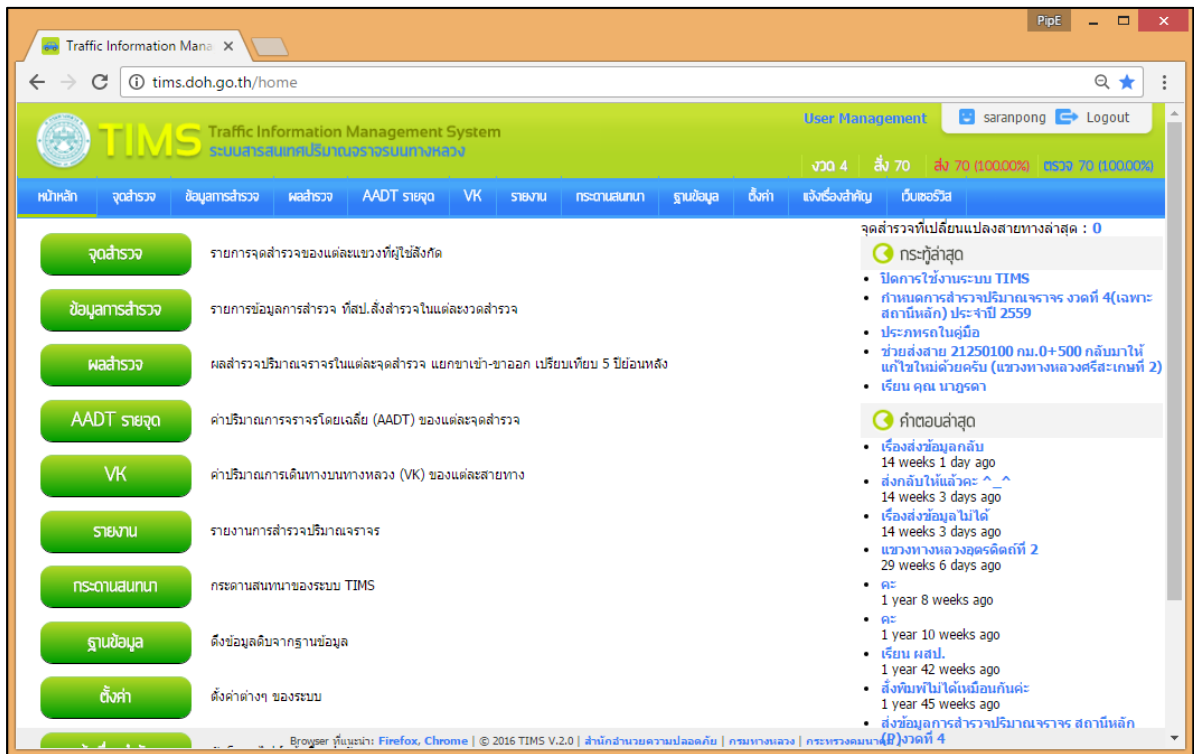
PipE

Traffic Information Mana ×

tims.doh.go.th/home

TIMS Traffic Information Management System
ระบบสารสนเทศปริมาณจราจรบนทางหลวง

User Management saranpong Logout

งวด 4 สั่ง 70 ส่ง 70 (100.00%) ตรวจ 70 (100.00%)

หน้าหลัก | จุดสำรวจ | ข้อมูลการสำรวจ | ผลสำรวจ | AADT รายจุด | VK | รายงาน | กระดานสนทนา | ฐานข้อมูล | ตั้งค่า | แจ้งเรื่องสำคัญ | เว็บเซอร์วิส

จุดสำรวจ รายการจุดสำรวจของแต่ละแขวงที่ผู้ใช้สังกัด

ข้อมูลการสำรวจ รายการข้อมูลการสำรวจ ที่สป.สั่งสำรวจในแต่ละงวดสำรวจ

ผลสำรวจ ผลสำรวจปริมาณจราจรในแต่ละจุดสำรวจ แยกขาเข้า-ขาออก เปรียบเทียบ 5 ปีย้อนหลัง

AADT รายจุด ค่าปริมาณการจราจรโดยเฉลี่ย (AADT) ของแต่ละจุดสำรวจ

VK ค่าปริมาณการเดินทางบนทางหลวง (VK) ของแต่ละสายทาง

รายงาน รายงานการสำรวจปริมาณจราจร

กระดานสนทนา กระดานสนทนาของระบบ TIMS

ฐานข้อมูล ดึงข้อมูลดิบจากฐานข้อมูล

ตั้งค่า ตั้งค่าต่างๆ ของระบบ

จุดสำรวจที่เปลี่ยนแปลงสายทางล่าสุด : 0

กระทู้ล่าสุด
• ปิดการใช้งานระบบ TIMS
• กำหนดการสำรวจปริมาณจราจร งวดที่ 4(เฉพาะสถานีหลัก) ประจำปี 2559
• ประภทรถในคู่มือ
• ช่วยส่งสาย 21250100 กม.0+500 กลับมาให้แก้ไขใหม่ด้วยครับ (แขวงทางหลวงศรีสะเกษที่ 2)
• เรียน คุณ นาฏรดา

คำตอบล่าสุด
• เรื่องส่งข้อมูลกลับ
14 weeks 1 day ago
• ส่งกลับให้แล้วค่ะ ^_^
14 weeks 3 days ago
• เรื่องส่งข้อมูลไม่ได้
14 weeks 3 days ago
• แขวงทางหลวงอุดรดิตถ์ที่ 2
29 weeks 6 days ago
• ค่ะ
1 year 8 weeks ago
• ค่ะ
1 year 10 weeks ago
• เรียน ผสป.
1 year 42 weeks ago
• สั่งพิมพ์ไม่ได้เหมือนกันค่ะ
1 year 45 weeks ago
• ส่งข้อมูลการสำรวจปริมาณจราจร สถานีหลัก (P)งวดที่ 4

Browser ที่แนะนำ: Firefox, Chrome | © 2016 TIMS V.2.0 | สำนักอำนวยความปลอดภัย | กรมทางหลวง | กระทรวงคมนาคม